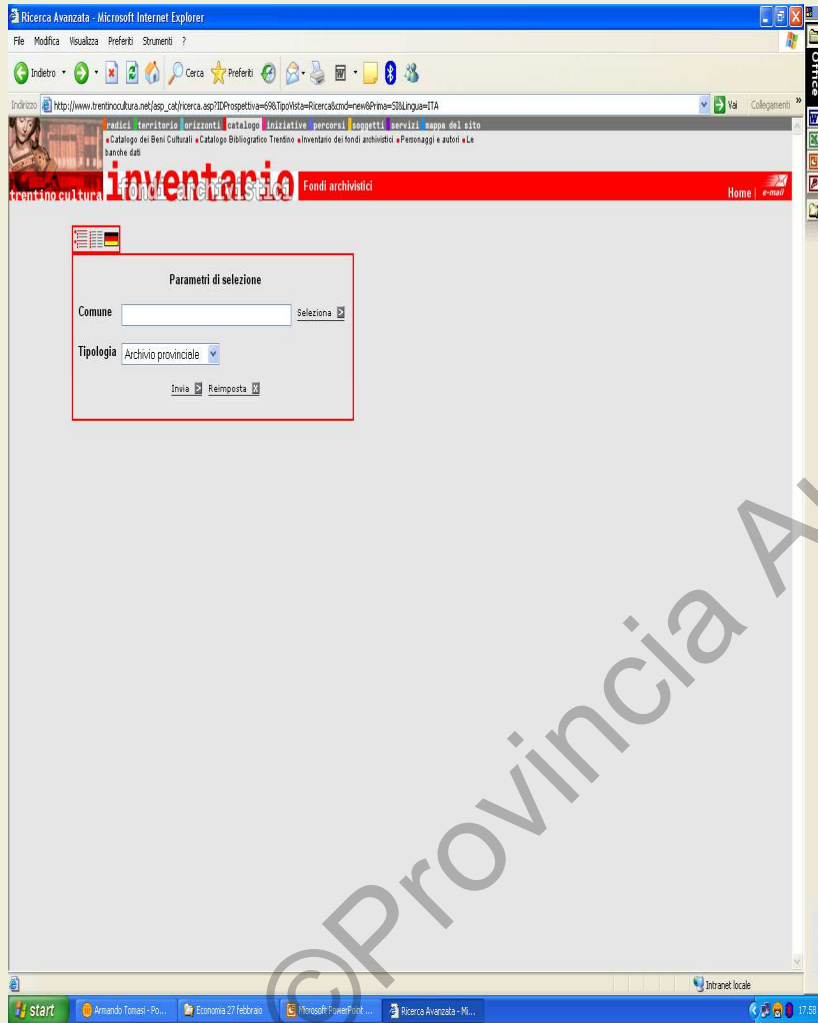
Ricerca Avanzata - Microsoft Internet Explorer

File Modifica Visualizza Preferiti Strumenti ?

Indietro Cerca Preferiti

Indirizzo http://www.trentinocultura.net/asp_cat/ricerca.asp?IDProspettiva=69&TipoVista=Ricerca&cmd=new&Prima=SI&Lingua=ITA Vai Collegamenti

radici territorio orizzonti catalogo iniziative percorsi soggetti servizi mappa del sito
Catalogo dei Beni Culturali Catalogo Bibliografico Trentino Inventario dei fondi archivistici Personaggi e autori Le banche dati

trentino cultura inventario fondi archivistici Fondi archivistici Home e-mail

Parametri di selezione

Comune Seleziona

Tipologia Archivio provinciale

Invia Reimposta

©Provincia A

Intranet locale

start Armando Tomasi - Po... Economia 27 febbraio Microsoft PowerPoint ... Ricerca Avanzata - Mi... 17.58

Office